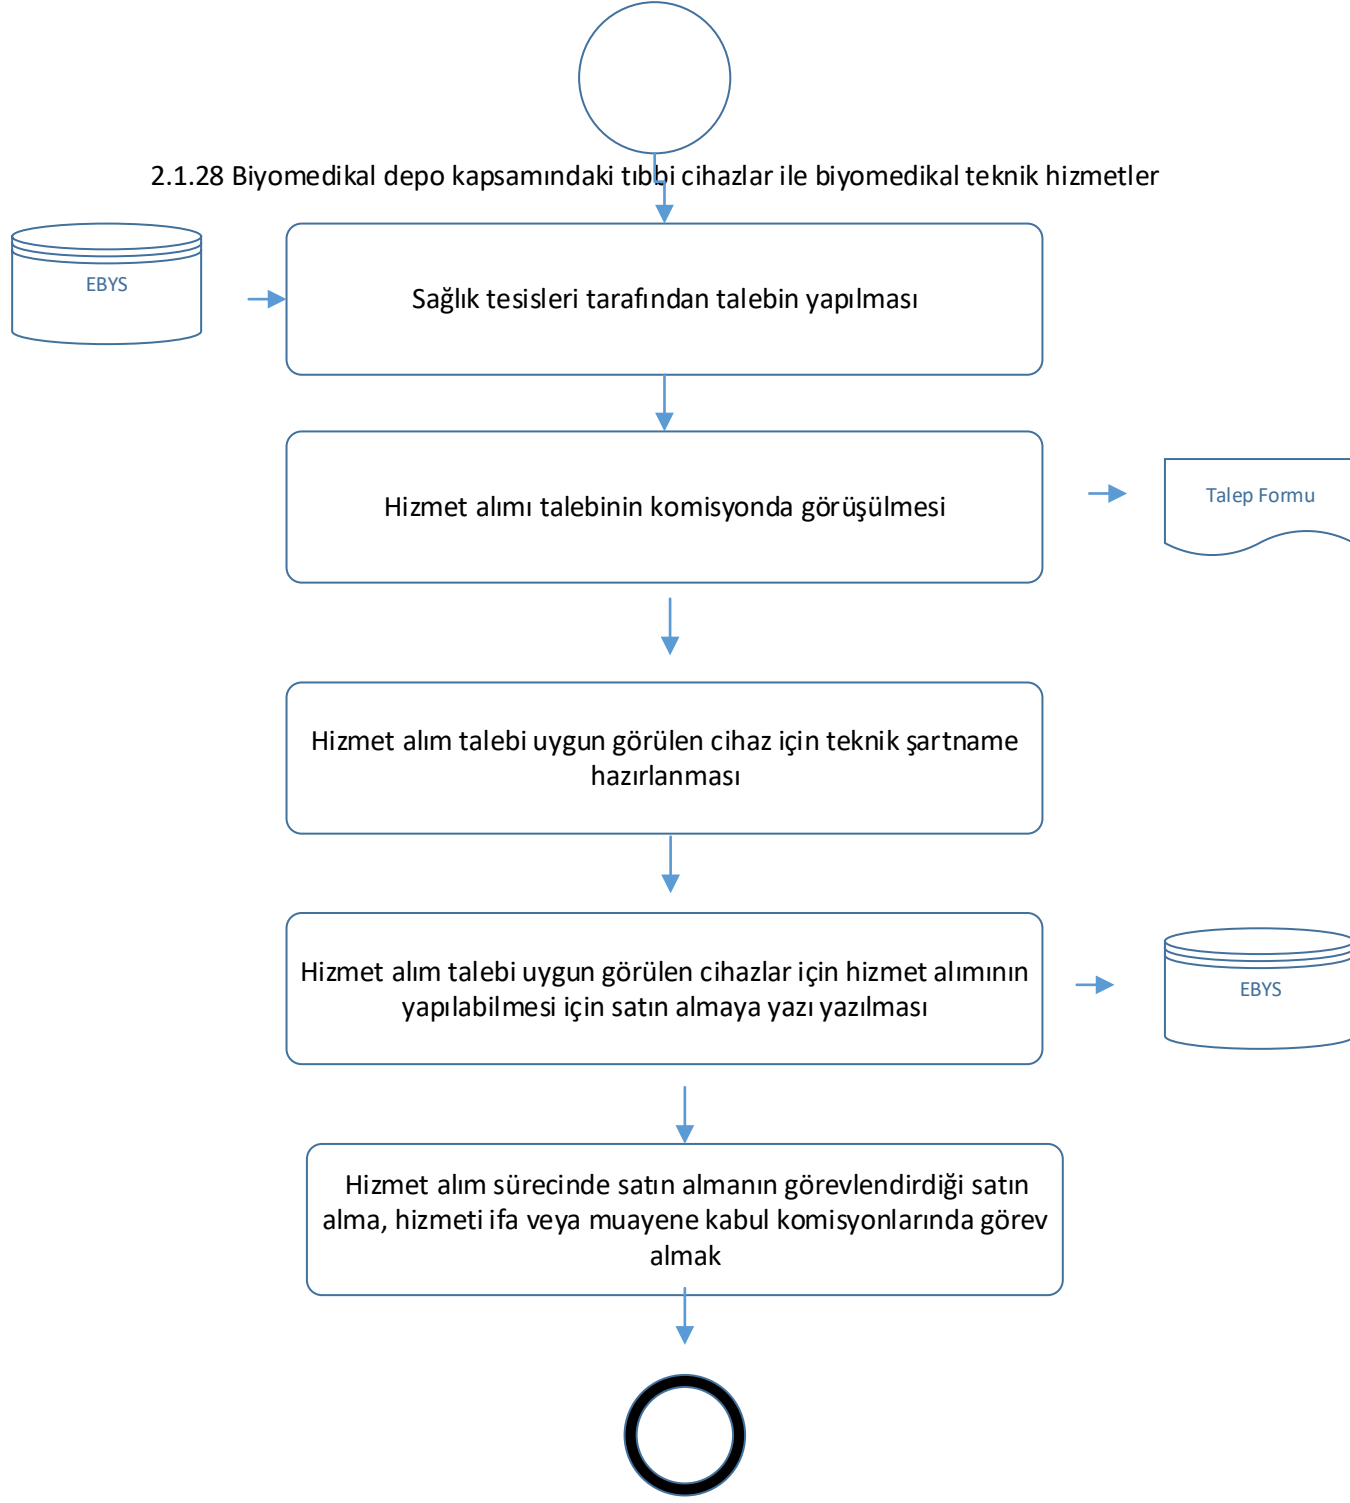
2.1.28 Biyomedikal depo kapsamındaki tıbbi cihazlar ile biyomedikal teknik hizmetler

EBYS

Sağlık tesisleri tarafından talebin yapılması

Hizmet alımı talebinin komisyonda görüşülmesi

Talep Formu

Hizmet alım talebi uygun görülen cihaz için teknik şartname hazırlanması

Hizmet alım talebi uygun görülen cihazlar için hizmet alımının yapılabilmesi için satın almaya yazı yazılması

EBYS

Hizmet alım sürecinde satın almanın görevlendirdiği satın alma, hizmeti ifa veya muayene kabul komisyonlarında görev almak